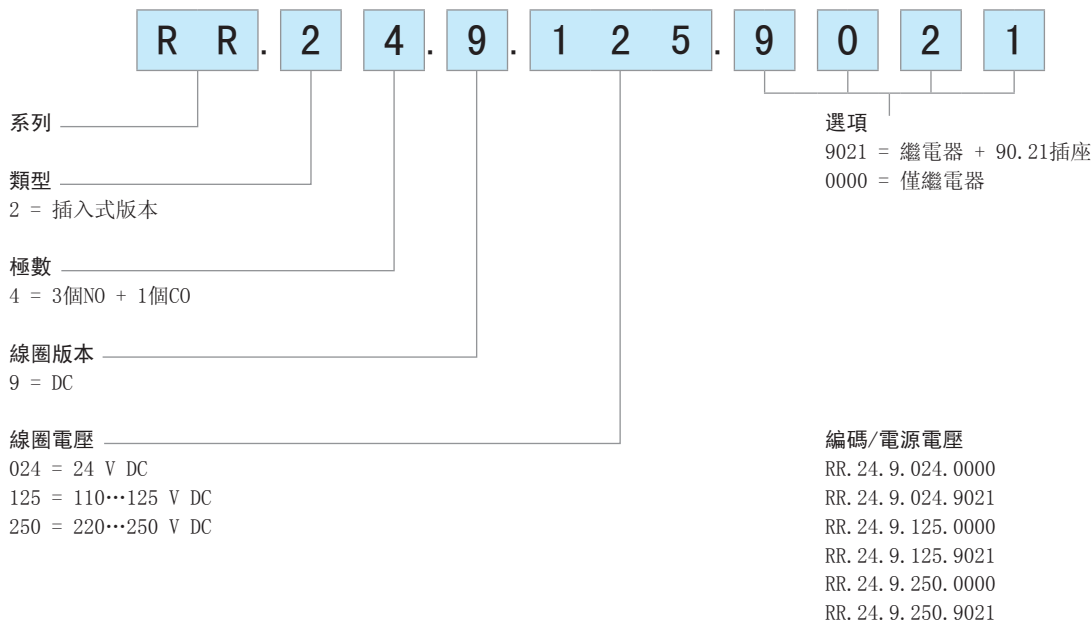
R R . 2 4 . 9 . 1 2 5 . 9 0 2 1

系列

類型
2 = 插入式版本

極數
4 = 3個NO + 1個CO

線圈版本
9 = DC

線圈電壓
024 = 24 V DC
125 = 110…125 V DC
250 = 220…250 V DC

選項
9021 = 繼電器 + 90.21插座
0000 = 僅繼電器

編碼/電源電壓
RR.24.9.024.0000
RR.24.9.024.9021
RR.24.9.125.0000
RR.24.9.125.9021
RR.24.9.250.0000
RR.24.9.250.9021